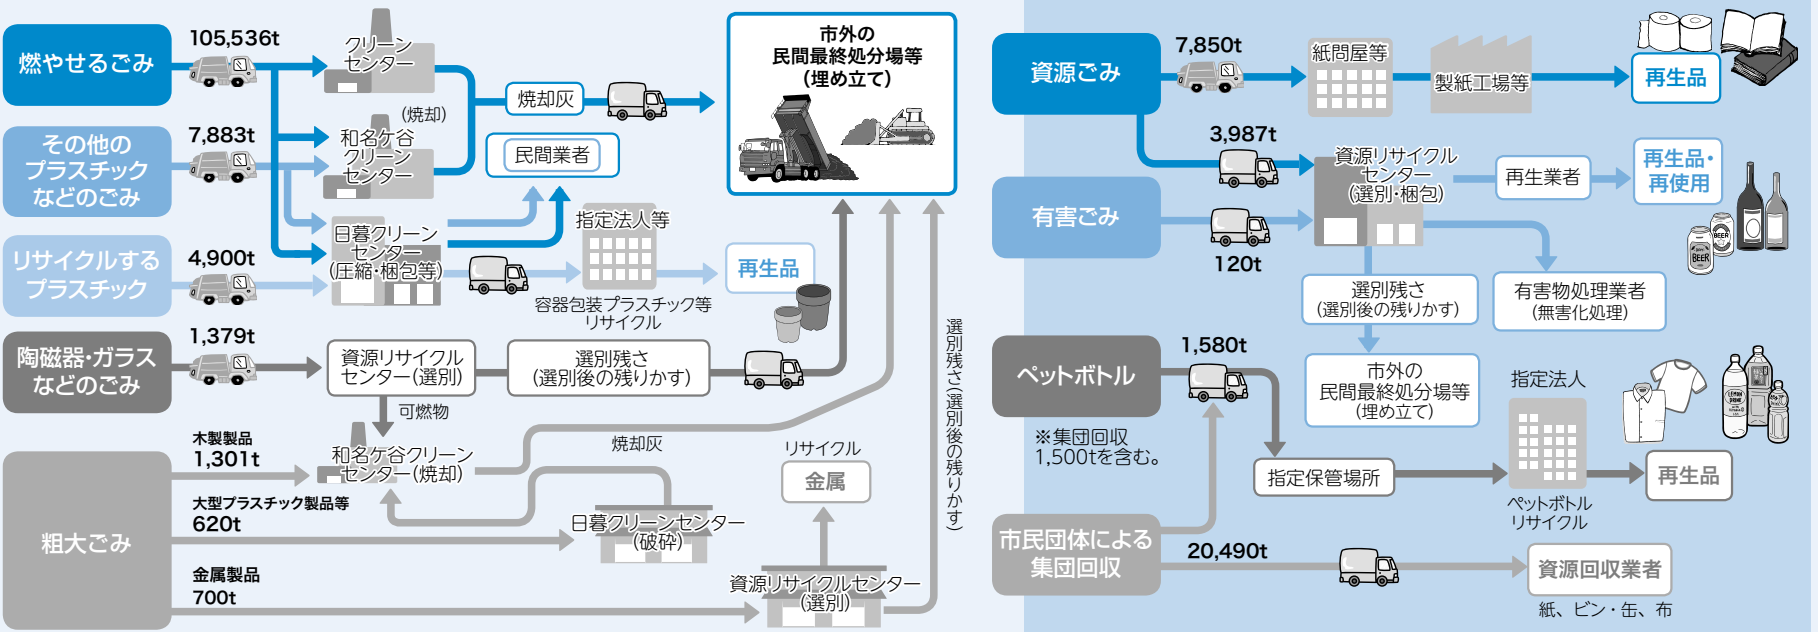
燃やせるごみ
105,536t
クリーンセンター
市外の民間最終処分場等（埋め立て）
焼却灰
その他のプラスチックなどのごみ
7,883t
（焼却）
和名ケ谷クリーンセンター
民間業者
リサイクルするプラスチック
4,900t
日暮クリーンセンター（圧縮・梱包等）
指定法人等
再生品
容器包装プラスチック等リサイクル
陶磁器・ガラスなどのごみ
1,379t
資源リサイクルセンター（選別）
選別残さ（選別後の残りかす）
可燃物
粗大ごみ
木製製品
1,301t
和名ケ谷クリーンセンター（焼却）
焼却灰
リサイクル
金属
大型プラスチック製品等
620t
日暮クリーンセンター（破砕）
金属製品
700t
資源リサイクルセンター（選別）
選別残さ（選別後の残りかす）
資源ごみ
7,850t
紙問屋等
製紙工場等
再生品
3,987t
資源リサイクルセンター（選別・梱包）
再生業者
再生品・再使用
有害ごみ
120t
選別残さ（選別後の残りかす）
有害物処理業者（無害化処理）
ペットボトル
1,580t
市外の民間最終処分場等（埋め立て）
指定法人
※集団回収1,500tを含む。
指定保管場所
再生品
ペットボトルリサイクル
市民団体による集団回収
20,490t
資源回収業者
紙、ビン・缶、布